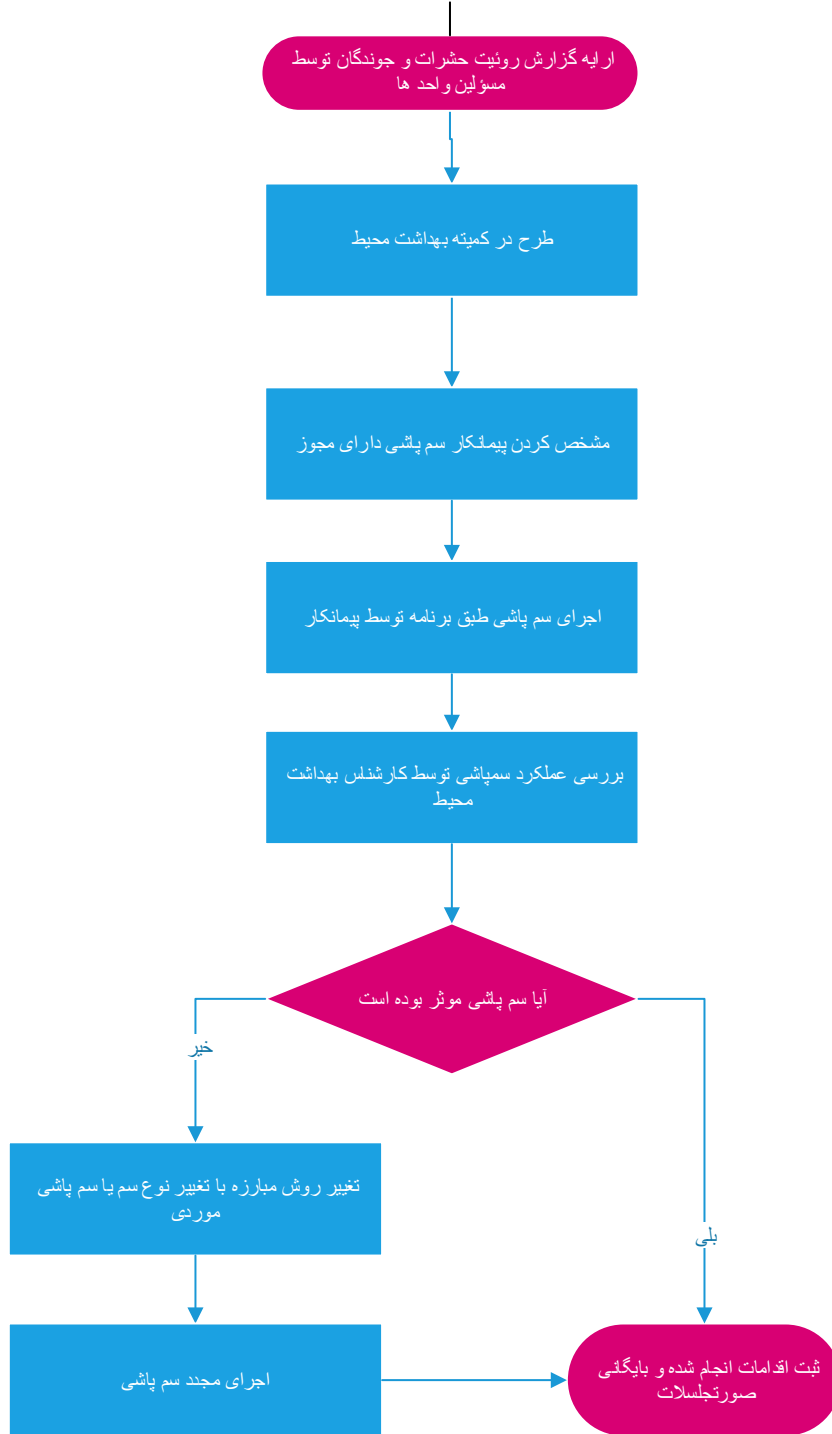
ارایه گزارش روئیت حشرات و جوندگان توسط مسؤلین واحد ها

طرح در کمیته بهداشت محیط

مشخص کردن پیمانکار سم پاشی دارای مجوز

اجرای سم پاشی طبق برنامه توسط پیمانکار

بررسی عملکرد سمپاشی توسط کارشناس بهداشت محیط

آیا سم پاشی موثر بوده است

خیر

بلی

تغییر روش مبارزه با تغییر نوع سم یا سم پاشی موردی

اجرای مجدد سم پاشی

ثبت اقدامات انجام شده و بایگانی صورتجلسات